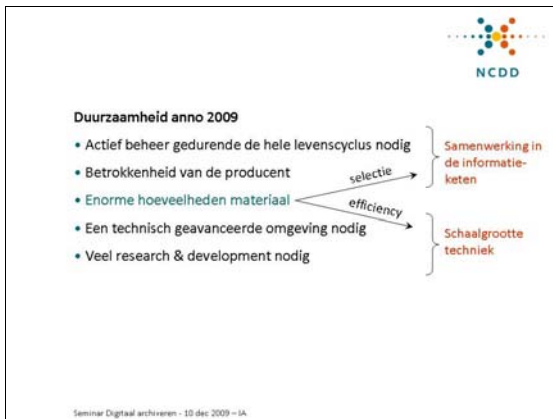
NCDD

Duurzaamheid anno 2009

• Actief beheer gedurende de hele levenscyclus nodig

• Betrokkenheid van de producent

• Enorme hoeveelheden materiaal

• Een technisch geavanceerde omgeving nodig

• Veel research & development nodig

selectie

efficiency

Samenwerking in de informatieketen

Schaalgrootte techniek

Seminar Digitaal archiveren - 10 dec 2009 – IA